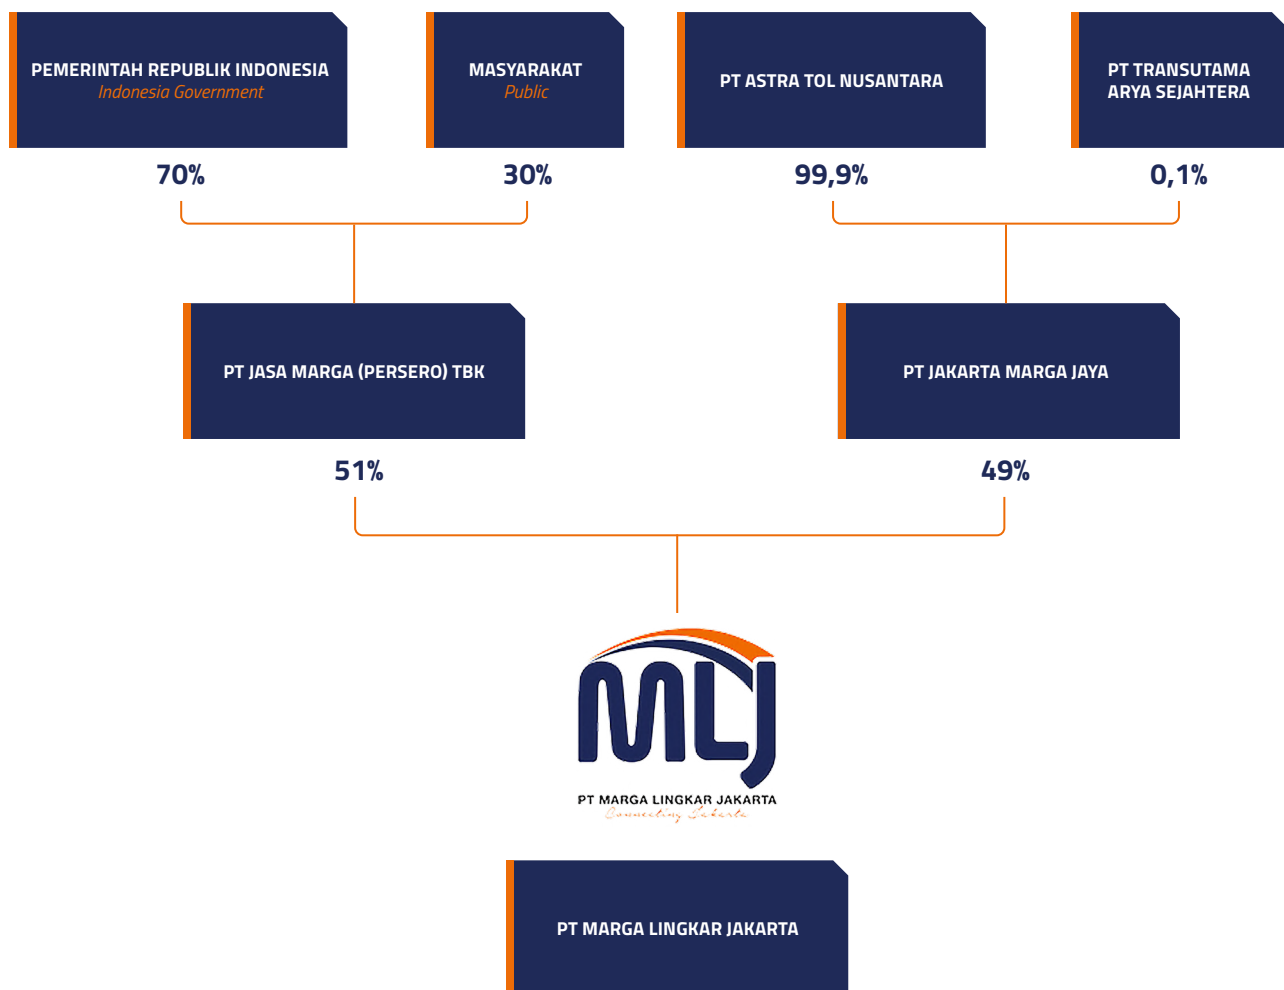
PEMERINTAH REPUBLIK INDONESIA
Indonesia Government

MASYARAKAT
Public

PT ASTRA TOL NUSANTARA

PT TRANSUTAMA ARYA SEJAHTERA

70%

30%

99,9%

0,1%

PT JASA MARGA (PERSERO) TBK

PT JAKARTA MARGA JAYA

51%

49%

MLJ
PT MARGA LINGKAR JAKARTA
Connecting Jakarta

PT MARGA LINGKAR JAKARTA